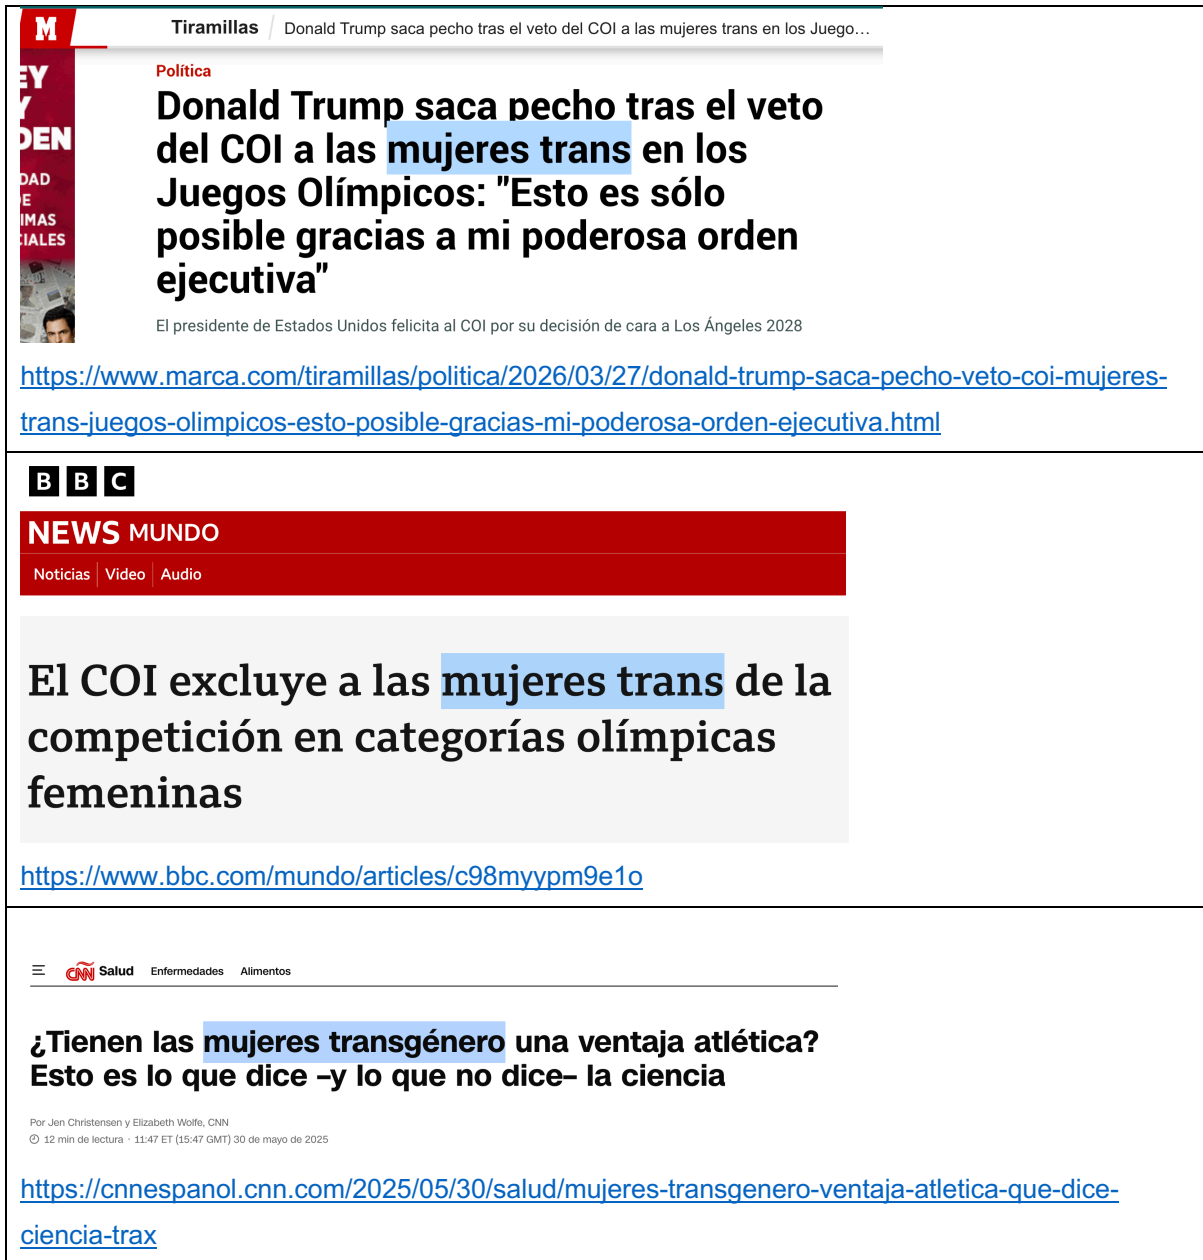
M Tiramillas Donald Trump saca pecho tras el veto del COI a las mujeres trans en los Juego…

EY Y DEN DAD E IMAS IALES

Política

Donald Trump saca pecho tras el veto del COI a las mujeres trans en los Juegos Olímpicos: "Esto es sólo posible gracias a mi poderosa orden ejecutiva"

El presidente de Estados Unidos felicita al COI por su decisión de cara a Los Ángeles 2028

https://www.marca.com/tiramillas/politica/2026/03/27/donald-trump-saca-pecho-veto-coi-mujeres-trans-juegos-olimpicos-esto-posible-gracias-mi-poderosa-orden-ejecutiva.html

BBC

NEWS MUNDO

Noticias Video Audio

El COI excluye a las mujeres trans de la competición en categorías olímpicas femeninas

https://www.bbc.com/mundo/articles/c98myypm9e1o

CNN Salud Enfermedades Alimentos

¿Tienen las mujeres transgénero una ventaja atlética? Esto es lo que dice –y lo que no dice– la ciencia

Por Jen Christensen y Elizabeth Wolfe, CNN

12 min de lectura · 11:47 ET (15:47 GMT) 30 de mayo de 2025

https://cnnespanol.cnn.com/2025/05/30/salud/mujeres-transgenero-ventaja-atletica-que-dice-ciencia-trax